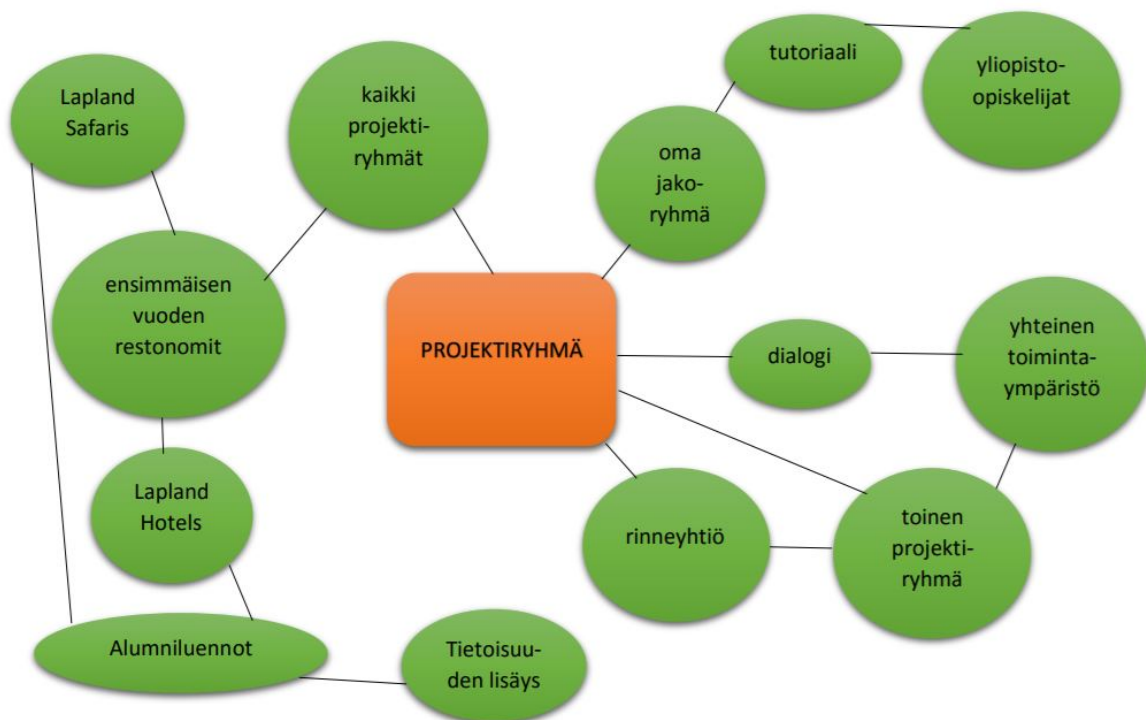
Lapland Safaris

kaikki projektiryhmät

tutoriaali

yliopisto-opiskelijat

oma jakoryhmä

ensimmäisen vuoden restonomit

PROJEKTIRYHMÄ

dialogi

yhteinen toimintaympäristö

Lapland Hotels

rinneyhtiö

toinen projektiryhmä

Alumniluennot

Tietoisuuden lisäys